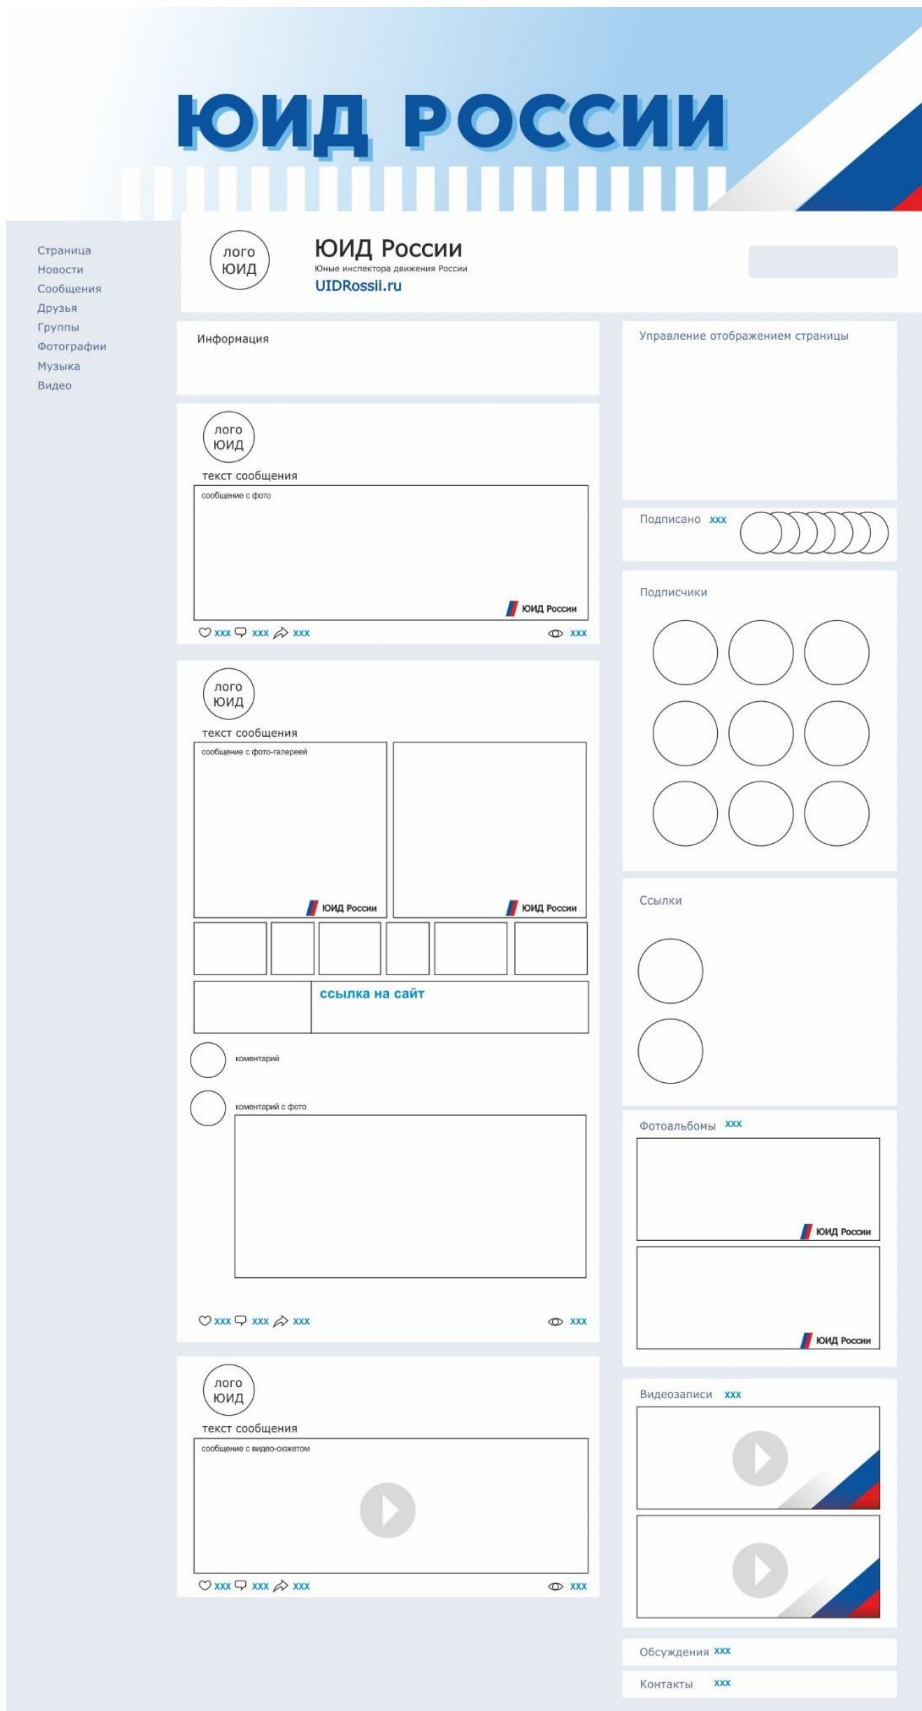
ЮИД РОССИИ

Страница
Новости
Сообщения
Друзья
Группы
Фотографии
Музыка
Видео

лого ЮИД

ЮИД России
Юные инспектора движения России
UIDRossii.ru

Информация

Управление отображением страницы

лого ЮИД

текст сообщения

сообщение с фото

ЮИД России

xxx xxx xxx xxx

Подписано xxx

Подписчики

лого ЮИД

текст сообщения

сообщение с фото-галереей

ЮИД России

ЮИД России

ссылка на сайт

коментарий

коментарий с фото

xxx xxx xxx xxx

Ссылки

Фотоальбомы xxx

ЮИД России

ЮИД России

лого ЮИД

текст сообщения

сообщение с видео-сюжетом

xxx xxx xxx xxx

Видеозаписи xxx

Обсуждения xxx

Контакты xxx